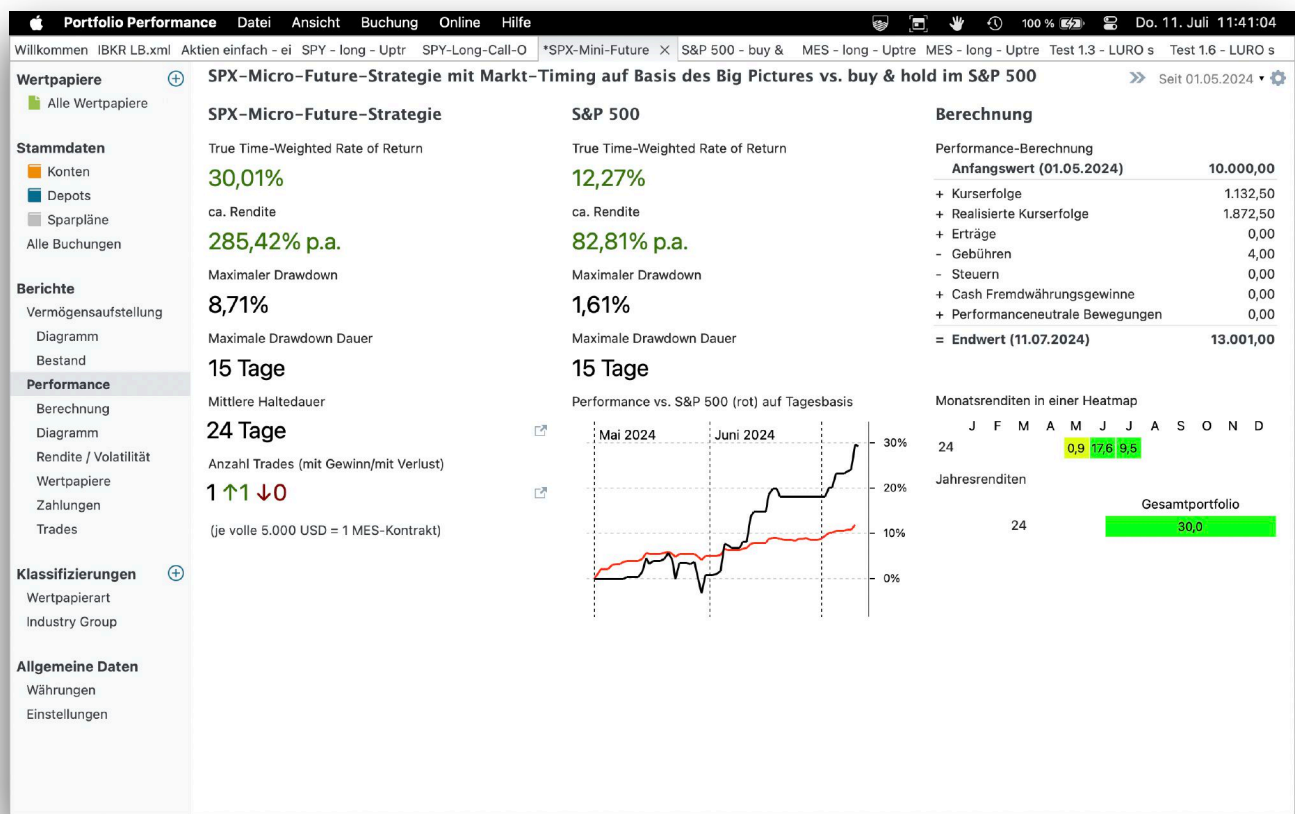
Portfolio Performance Datei Ansicht Buchung Online Hilfe 100 % Do. 11. Juli 11:41:04

Willkommen IBKR LB.xml Aktien einfach - ei SPY - long - Uptr SPY-Long-Call-O *SPX-Mini-Future × S&P 500 - buy & MES - long - Uptre MES - long - Uptre Test 1.3 - LURO s Test 1.6 - LURO s

Wertpapiere
Alle Wertpapiere

Stammdaten
Konten
Depots
Sparpläne
Alle Buchungen

Berichte
Vermögensaufstellung
Diagramm
Bestand
Performance
Berechnung
Diagramm
Rendite / Volatilität
Wertpapiere
Zahlungen
Trades

Klassifizierungen
Wertpapierart
Industry Group

Allgemeine Daten
Währungen
Einstellungen

SPX-Micro-Future-Strategie mit Markt-Timing auf Basis des Big Pictures vs. buy & hold im S&P 500

Seit 01.05.2024

SPX-Micro-Future-Strategie
True Time-Weighted Rate of Return
30,01%
ca. Rendite
285,42% p.a.
Maximaler Drawdown
8,71%
Maximale Drawdown Dauer
15 Tage
Mittlere Haltedauer
24 Tage
Anzahl Trades (mit Gewinn/mit Verlust)
1 ↑1 ↓0
(je volle 5.000 USD = 1 MES-Kontrakt)

S&P 500
True Time-Weighted Rate of Return
12,27%
ca. Rendite
82,81% p.a.
Maximaler Drawdown
1,61%
Maximale Drawdown Dauer
15 Tage
Performance vs. S&P 500 (rot) auf Tagesbasis
Mai 2024 Juni 2024
30%
20%
10%
0%

Berechnung
Performance-Berechnung

| | | |
|---|---|---|
| | Anfangswert (01.05.2024) | 10.000,00 |
| + | Kurserfolge | 1.132,50 |
| + | Realisierte Kurserfolge | 1.872,50 |
| + | Erträge | 0,00 |
| - | Gebühren | 4,00 |
| - | Steuern | 0,00 |
| + | Cash Fremdwährungsgewinne | 0,00 |
| + | Performanceneutrale Bewegungen | 0,00 |
| = | Endwert (11.07.2024) | 13.001,00 |

Monatsrenditen in einer Heatmap

| | J | F | M | A | M | J | J | A | S | O | N | D |
|---|---|---|---|---|---|---|---|---|---|---|---|---|
| 24 | | | | | 0,9 | 17,6 | 9,5 | | | | | |

Jahresrenditen

| | Gesamtportfolio |
|---|---|
| 24 | 30,0 |